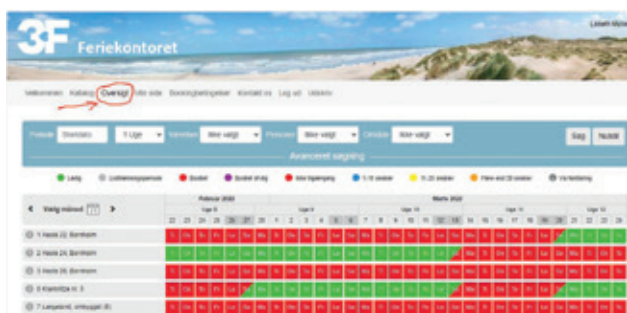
3F Feriekontoret

Lisbeth Mütze

Velkommen Katalog Oversigt Min side Bookingbetingelser Kontakt os Log ud Udskriv

Periode Startdato 1 Uge Kommune Ikke valgt Personer Ikke valgt Område Ikke valgt Søg Nulstil

Avanceret søgning

Ledig Lodtrækningsperiode Booket Booket af dig Ikke tilgængelig 1-10 ansøgninger 11-20 ansøgninger Flere end 20 ansøgninger Via fordeling

Vælg måned

Februar 2020 Marts 2020

Uge 9 Uge 10 Uge 11 Uge 12

22 23 24 25 26 27 28 1 2 3 4 5 6 7 8 9 10 11 12 13 14 15 16 17 18 19 20 21 22 23

1 Hasle 22, Bornholm
2 Hasle 24, Bornholm
3 Hasle 26, Bornholm
5 Klarsvitja nr. 3
7 Langeland, ørbuggel (6)